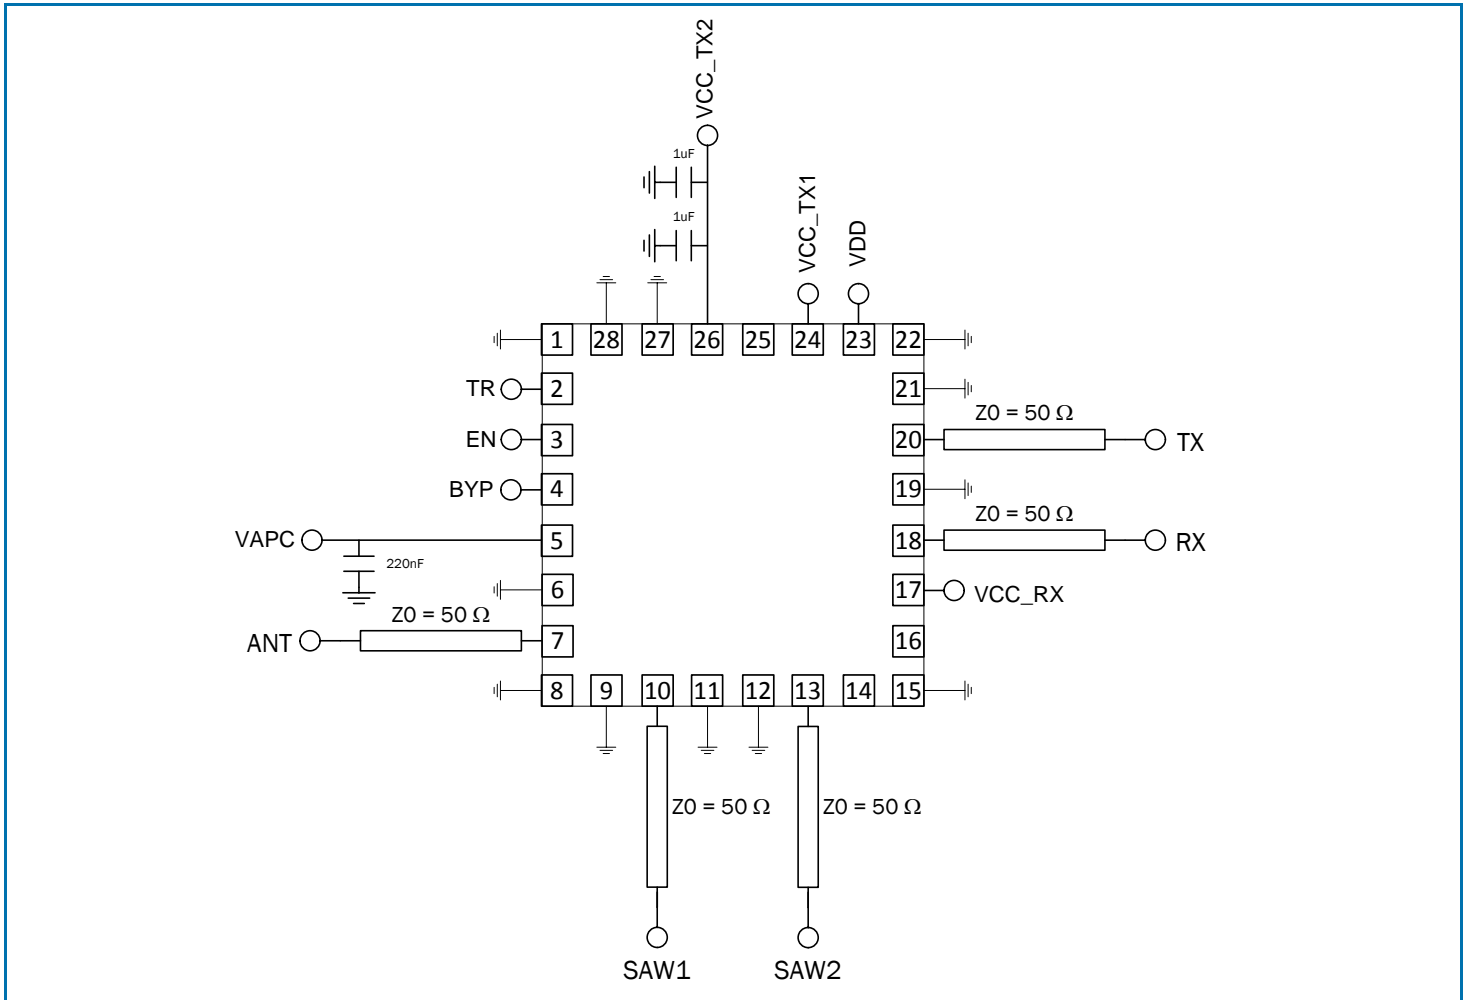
VCC_TX2
1uF
1uF
VCC_TX1
VDD

1 28 27 26 25 24 23 22

TR 2
EN 3
BYP 4
VAPC 5
220nF
6
Z0 = 50 Ω
ANT 7
8 9 10 11 12 13 14 15

21
Z0 = 50 Ω
20 TX
19
Z0 = 50 Ω
18 RX
17 VCC_RX
16

Z0 = 50 Ω
Z0 = 50 Ω
SAW1
SAW2